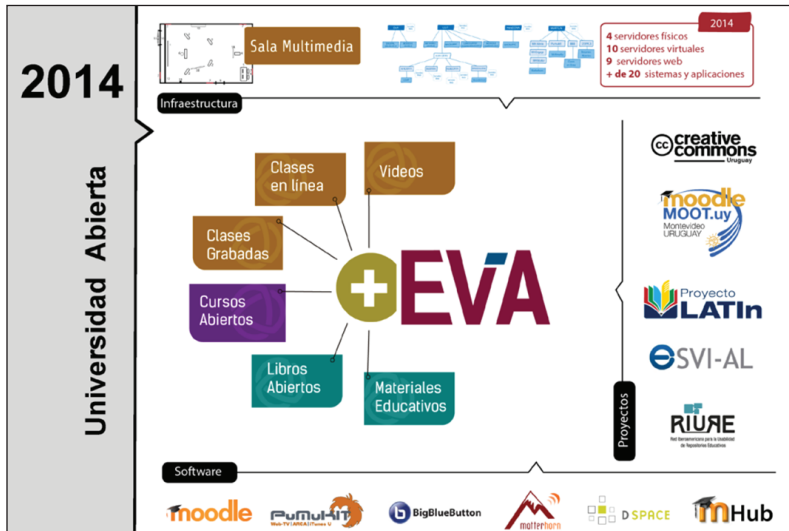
2014

Universidad Abierta

Sala Multimedia

2014

4 servidores físicos
10 servidores virtuales
9 servidores web
+ de 20 sistemas y aplicaciones

Infraestructura

Clases en línea

Videos

Clases Grabadas

Cursos Abiertos

+EVA

Libros Abiertos

Materiales Educativos

creative commons Uruguay

moodle MOOT.uy Montevideo URUGUAY

Proyecto LATIn

ESVI-AL

RIURE

Proyectos

Software

moodle

PuMuKIT

BigBlueButton

matterhorn

DSPACE

Hub